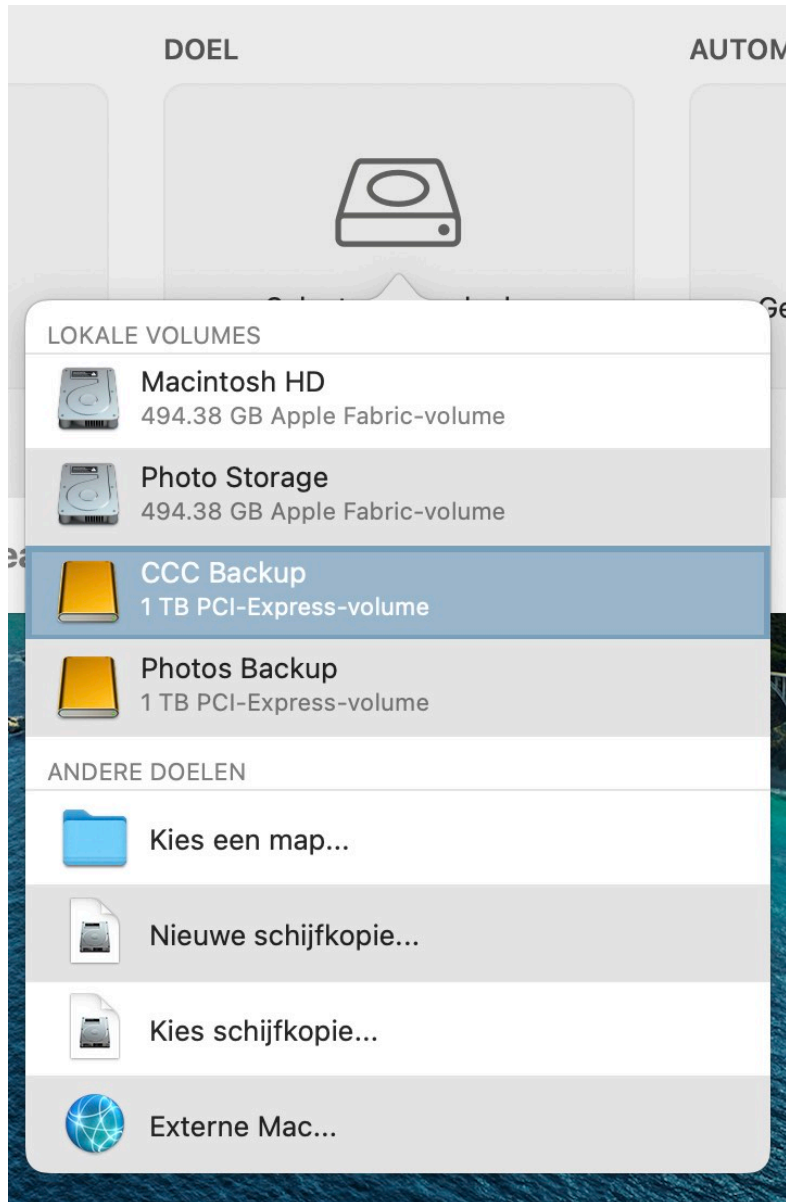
DOEL

AUTOM

Ge

LOKALE VOLUMES

Macintosh HD
494.38 GB Apple Fabric-volume

Photo Storage
494.38 GB Apple Fabric-volume

CCC Backup
1 TB PCI-Express-volume

Photos Backup
1 TB PCI-Express-volume

ANDERE DOELEN

Kies een map...

Nieuwe schijfkopie...

Kies schijfkopie...

Externe Mac...